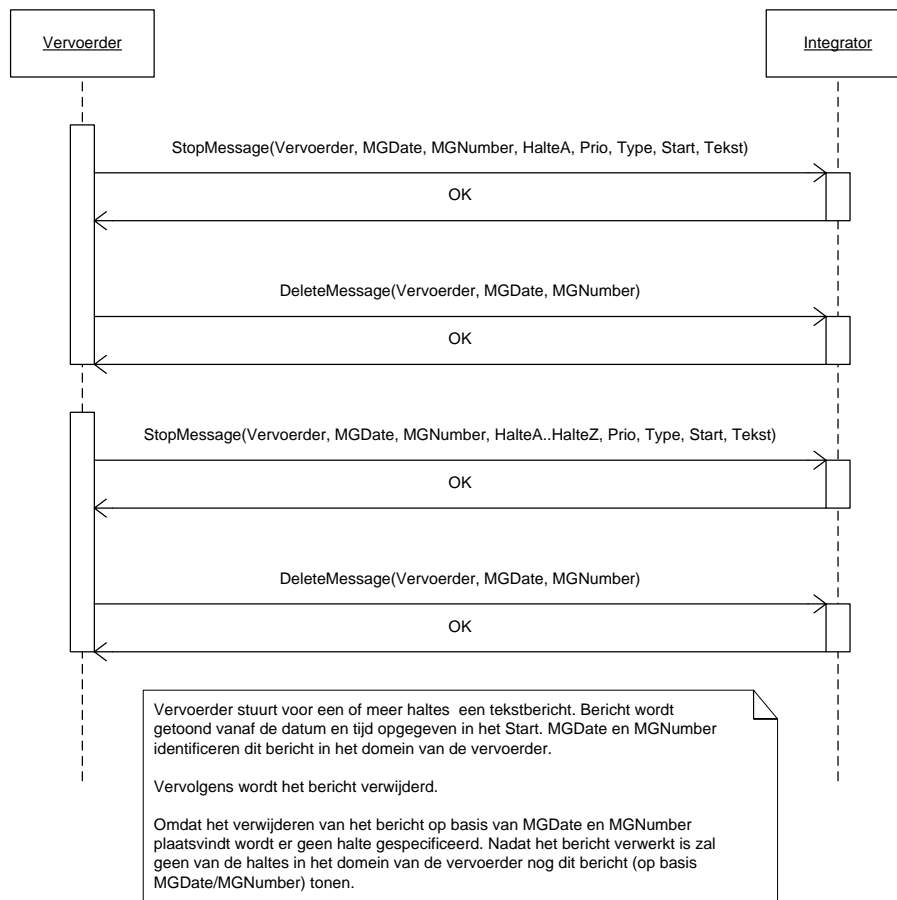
Vervoerder

Integrator

StopMessage(Vervoerder, MGDate, MGNumber, HalteA, Prio, Type, Start, Tekst)

OK

DeleteMessage(Vervoerder, MGDate, MGNumber)

OK

StopMessage(Vervoerder, MGDate, MGNumber, HalteA..HalteZ, Prio, Type, Start, Tekst)

OK

DeleteMessage(Vervoerder, MGDate, MGNumber)

OK

Vervoerder stuurt voor een of meer haltes een tekstbericht. Bericht wordt getoond vanaf de datum en tijd opgegeven in het Start. MGDate en MGNumber identificeren dit bericht in het domein van de vervoerder.

Vervolgens wordt het bericht verwijderd.

Omdat het verwijderen van het bericht op basis van MGDate en MGNumber plaatsvindt wordt er geen halte gespecificeerd. Nadat het bericht verwerkt is zal geen van de haltes in het domein van de vervoerder nog dit bericht (op basis MGDate/MGNumber) tonen.